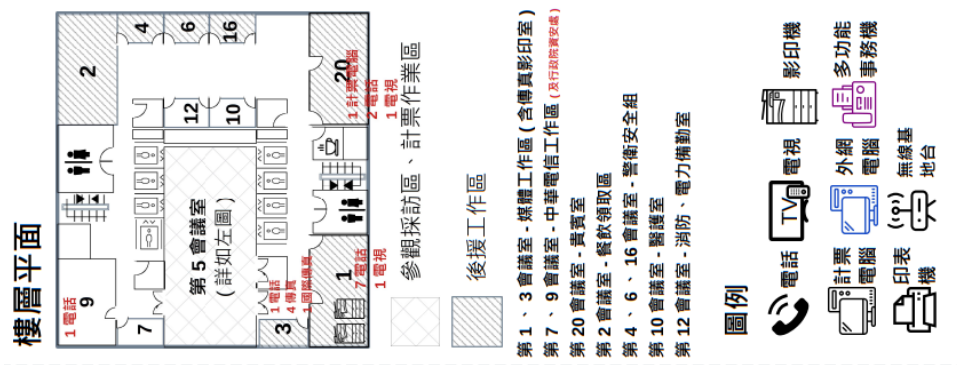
樓層平面

1 電話
9

2
4
6
16
20
1 計票電腦
2 電話
1 電視
12
10
第 5 會議室
（詳如左圖）
1 電話
4 傳真
1 國際傳真
3
7
7 電話
1 電視
1

參觀採訪區、計票作業區
後援工作區

第 1、3 會議室 - 媒體工作區（含傳真影印室）
第 7、9 會議室 - 中華電信工作區（及行政院資安處）
第 20 會議室 - 貴賓室
第 2 會議室 - 餐飲領取區
第 4、6、16 會議室 - 警衛安全組
第 10 會議室 - 醫護室
第 12 會議室 - 消防、電力備勤室

圖例
電話
TV 電視
影印機
計票電腦
外網電腦
多功能事務機
印表機
無線基地台